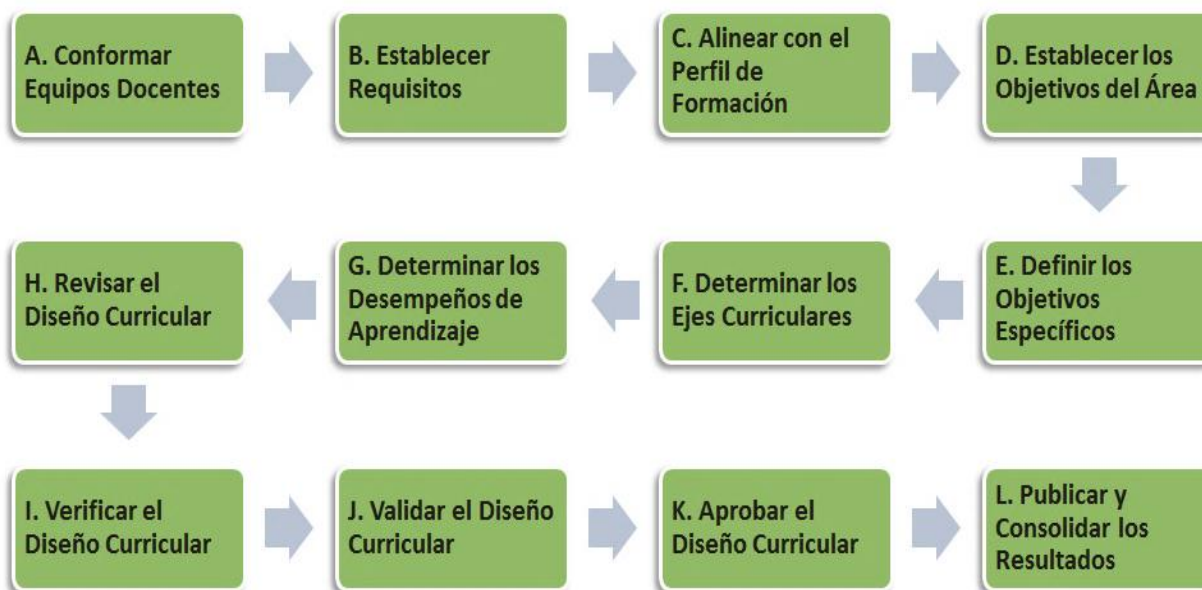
A. Conformar Equipos Docentes

B. Establecer Requisitos

C. Alinear con el Perfil de Formación

D. Establecer los Objetivos del Área

E. Definir los Objetivos Específicos

F. Determinar los Ejes Curriculares

G. Determinar los Desempeños de Aprendizaje

H. Revisar el Diseño Curricular

I. Verificar el Diseño Curricular

J. Validar el Diseño Curricular

K. Aprobar el Diseño Curricular

L. Publicar y Consolidar los Resultados